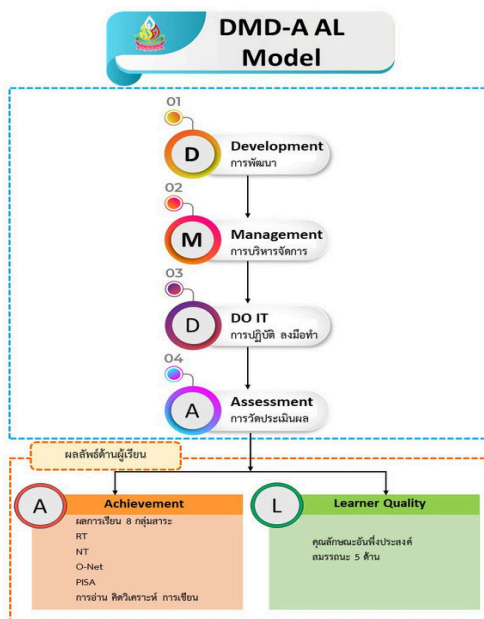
DMD-A AL Model

01
D
Development
การพัฒนา

02
M
Management
การบริหารจัดการ

03
D
DO IT
การปฏิบัติ ลงมือทำ

04
A
Assessment
การวัดประเมินผล

ผลลัพธ์ด้านผู้เรียน

A
Achievement
ผลการเรียน 8 กลุ่มสาระ
RT
NT
O-Net
PISA
การอ่าน คิดวิเคราะห์ การเขียน

L
Learner Quality
คุณลักษณะอันพึงประสงค์
สมรรถนะ 5 ด้าน